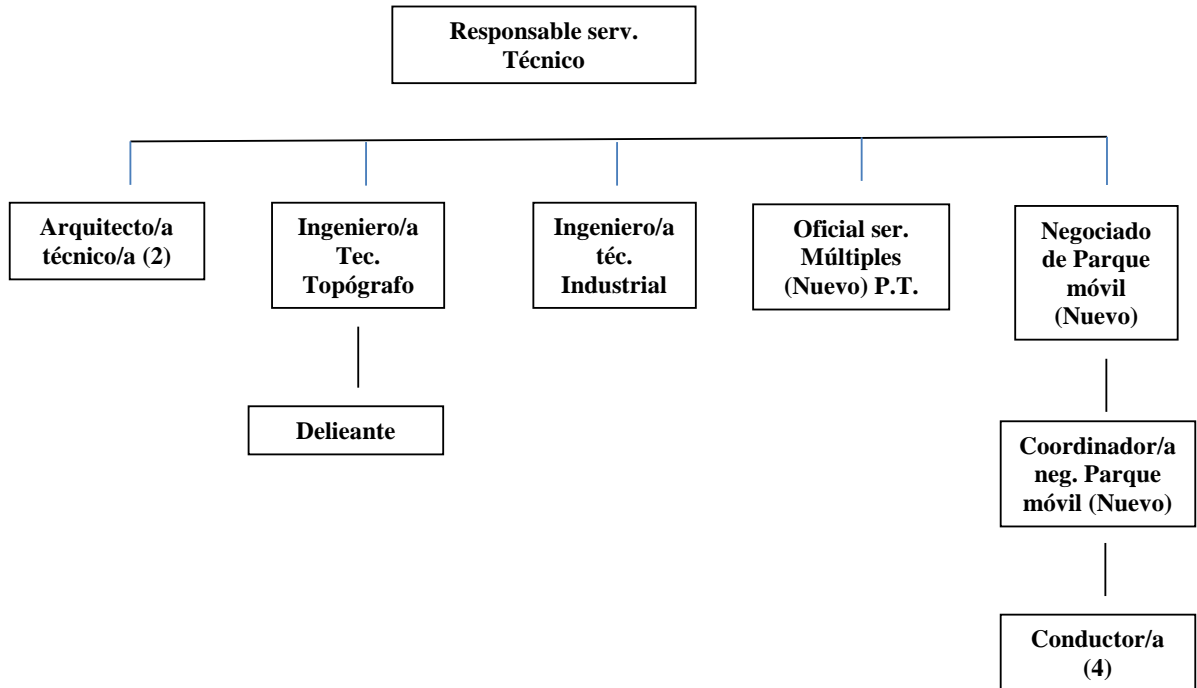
Responsable serv. Técnico

Arquitecto/a técnico/a (2)

Ingeniero/a Tec. Topógrafo

Delieante

Ingeniero/a téc. Industrial

Oficial ser. Múltiples (Nuevo) P.T.

Negociado de Parque móvil (Nuevo)

Coordinador/a neg. Parque móvil (Nuevo)

Conductor/a (4)